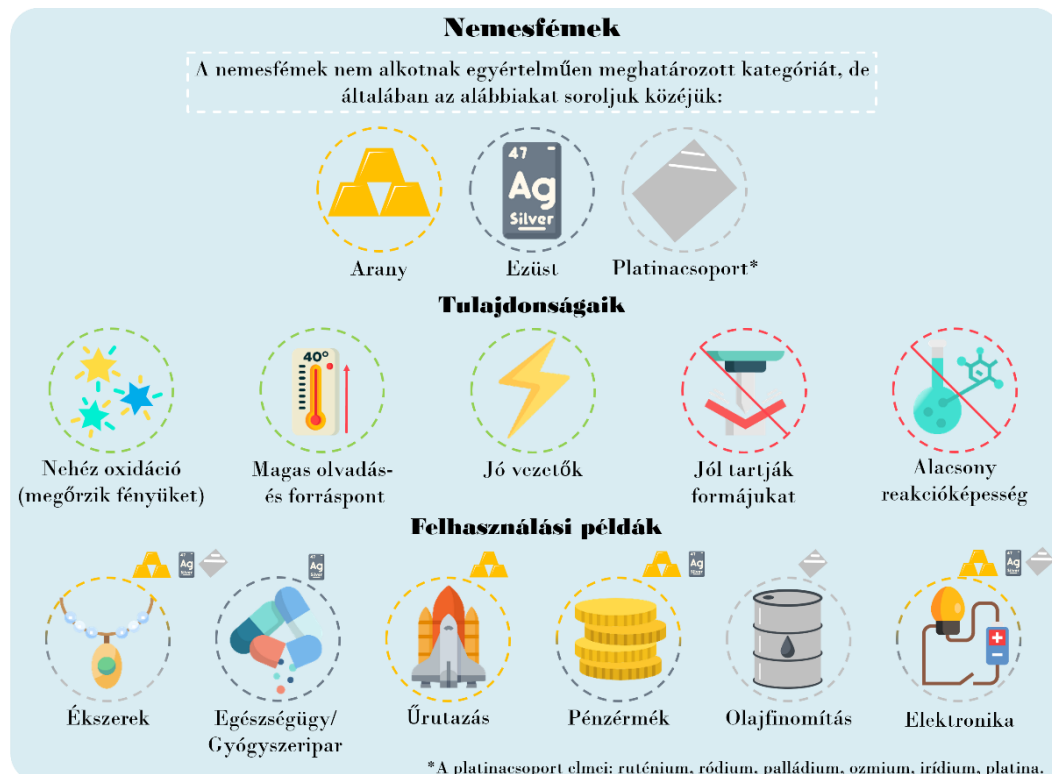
Nemesfémek

A nemesfémek nem alkotnak egyértelműen meghatározott kategóriát, de általában az alábbiakat soroljuk közéjük:

47
Ag
Silver

Arany
Ezüst
Platinacsoport*

Tulajdonságaik

40°

Nehéz oxidáció (megőrzik fényüket)
Magas olvadás- és forráspont
Jó vezetők
Jól tartják formájukat
Alacsony reakcióképesség

Felhasználási példák

Ékszerek
Egészségügy/ Gyógyszeripar
Űrutazás
Pénzérmék
Olajfinomítás
Elektronika

*A platinacsoport elmei: ruténium, ródium, palládium, ozmium, irídium, platina.